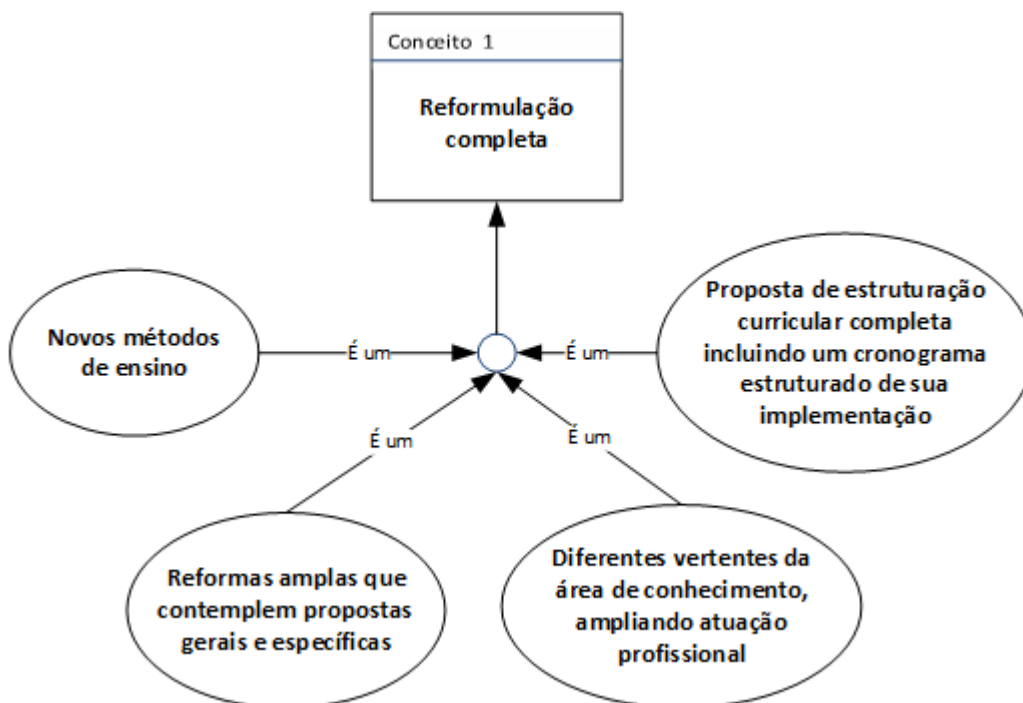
Conceito 1

Reformulação completa

Novos métodos de ensino

É um

É um

Proposta de estruturação curricular completa incluindo um cronograma estruturado de sua implementação

É um

É um

Reformas amplas que contemplem propostas gerais e específicas

Diferentes vertentes da área de conhecimento, ampliando atuação profissional